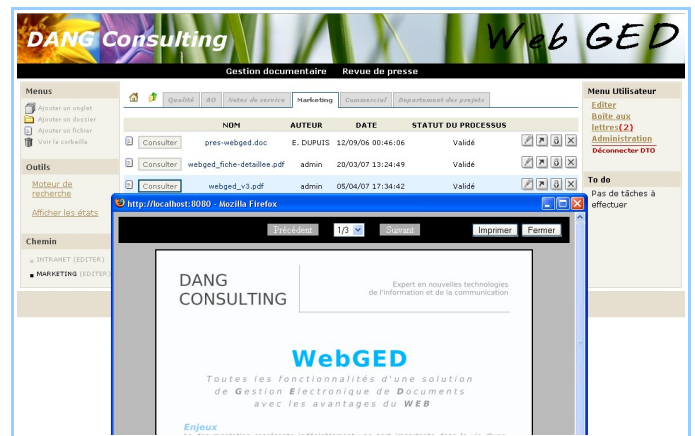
DANG Consulting

Web GED

Gestion documentaire Revue de presse

Menus

Ajouter un onglet
Ajouter un dossier
Ajouter un fichier
Voir la corbeille

Outils

Moteur de recherche

Afficher les états

Chemin

INTRANET (EDITER)
MARKETING (EDITER)

Qualité AO Notes de service Marketing Commercial Département des projets

| | NOM | AUTEUR | DATE | STATUT DU PROCESSUS |
|---|---|---|---|---|
| Consulter | pres-webged.doc | E. DUPUIS | 12/09/06 00:46:06 | Validé |
| Consulter | webged_fiche-detaillee.pdf | admin | 20/03/07 13:24:49 | Validé |
| Consulter | webged_v3.pdf | admin | 05/04/07 17:34:42 | Validé |

Menu Utilisateur

Editer
Boite aux lettres(2)
Administration
Déconnecter DTO

To do

Pas de tâches à effectuer

http://localhost:8080 - Mozilla Firefox

Précédent 1/3 Suivant Imprimer Fermer

DANG CONSULTING

Expert en nouvelles technologies de l'information et de la communication

WebGED

Toutes les fonctionnalités d'une solution de Gestion Electronique de Documents avec les avantages du WEB

Enjeux

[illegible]